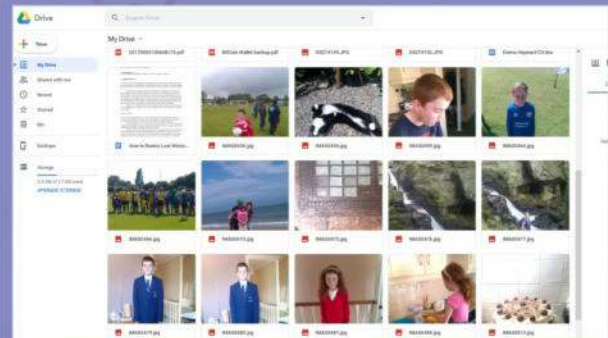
Drive

Search Drive

New

My Drive

Shared with me

Recent

Starred

Bin

Backups

Storage

UPGRADE STORAGE

My Drive

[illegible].pdf

Bitcoin Wallet backup.pdf

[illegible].JPG

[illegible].JPG

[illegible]

How to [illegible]

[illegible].jpg

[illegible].jpg

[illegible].jpg

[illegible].jpg

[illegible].jpg

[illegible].jpg

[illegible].jpg

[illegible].jpg

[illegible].jpg

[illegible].jpg

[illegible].jpg

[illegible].jpg

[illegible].jpg

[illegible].jpg